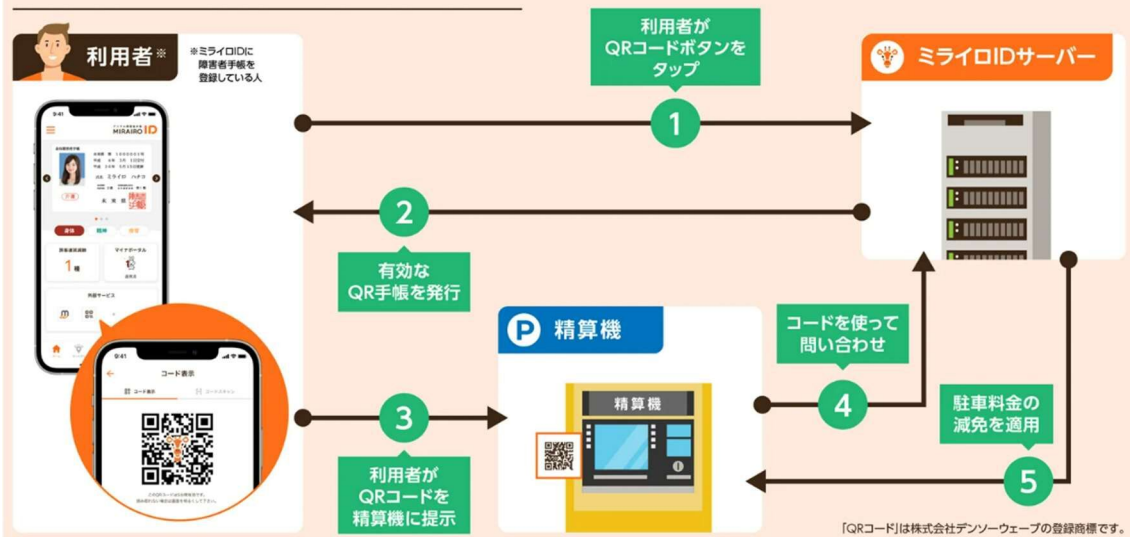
利用者※

※ミライロIDに障害者手帳を登録している人

3:41

MIRAIRO ID

ミライロ ハナコ

1

外部サービス

9:41

コード表示

コード表示

コードスキャン

利用者がQRコードボタンをタップ

1

ミライロIDサーバー

2

有効なQR手帳を発行

3

利用者がQRコードを精算機に提示

精算機

精算機

コードを使って問い合わせ

4

駐車料金の減免を適用

5

「QRコード」は株式会社デンソーウェーブの登録商標です。